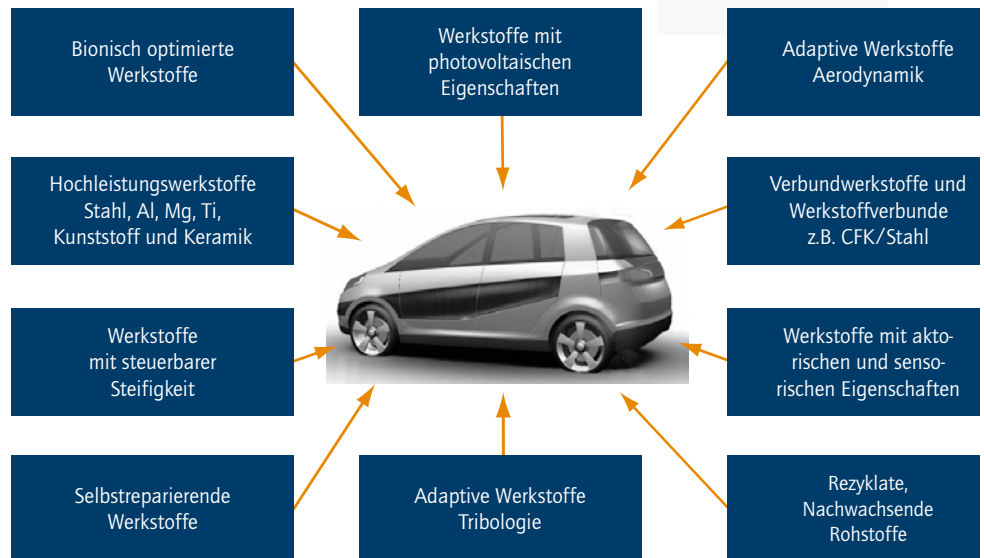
Bionisch optimierte Werkstoffe

Werkstoffe mit photovoltaischen Eigenschaften

Adaptive Werkstoffe Aerodynamik

Hochleistungswerkstoffe Stahl, Al, Mg, Ti, Kunststoff und Keramik

Verbundwerkstoffe und Werkstoffverbunde z.B. CFK/Stahl

Werkstoffe mit steuerbarer Steifigkeit

Werkstoffe mit aktorischen und sensorischen Eigenschaften

Selbstreparierende Werkstoffe

Adaptive Werkstoffe Tribologie

Rezyklate, Nachwachsende Rohstoffe